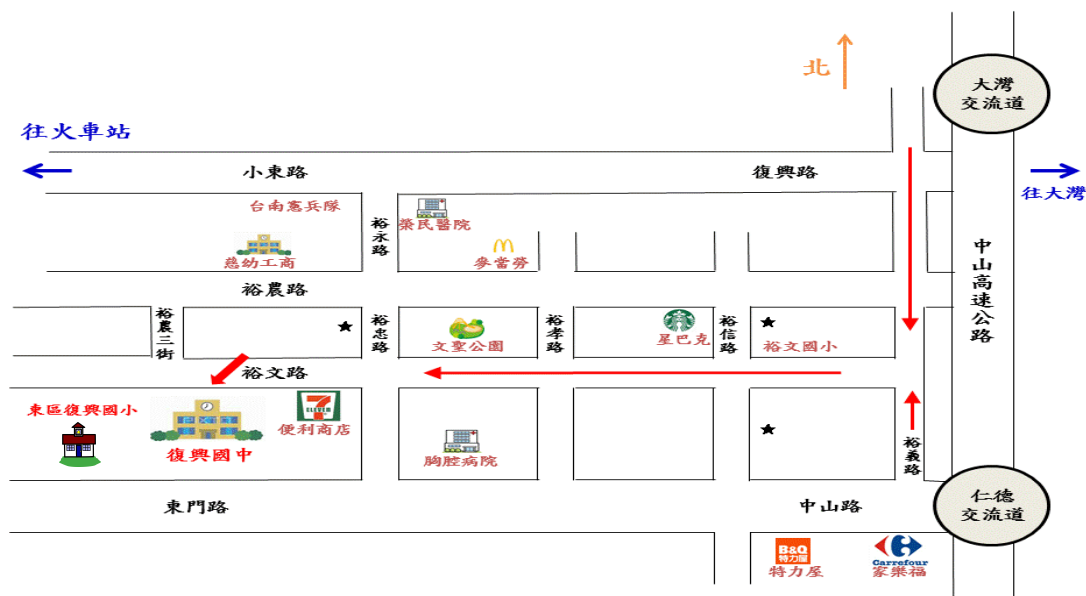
北

大灣交流道

往火車站

小東路

復興路

往大灣

台南憲兵隊

榮民醫院

裕永路

慈幼工商

麥當勞

中山高速公路

裕農路

裕農三街

裕忠路

文聖公園

裕孝路

星巴克

裕信路

裕文國小

裕文路

東區復興國小

復興國中

7 ELEVEn

便利商店

胸腔病院

裕義路

仁德交流道

東門路

中山路

B&Q 特力屋

特力屋

Carrefour 家樂福

家樂福